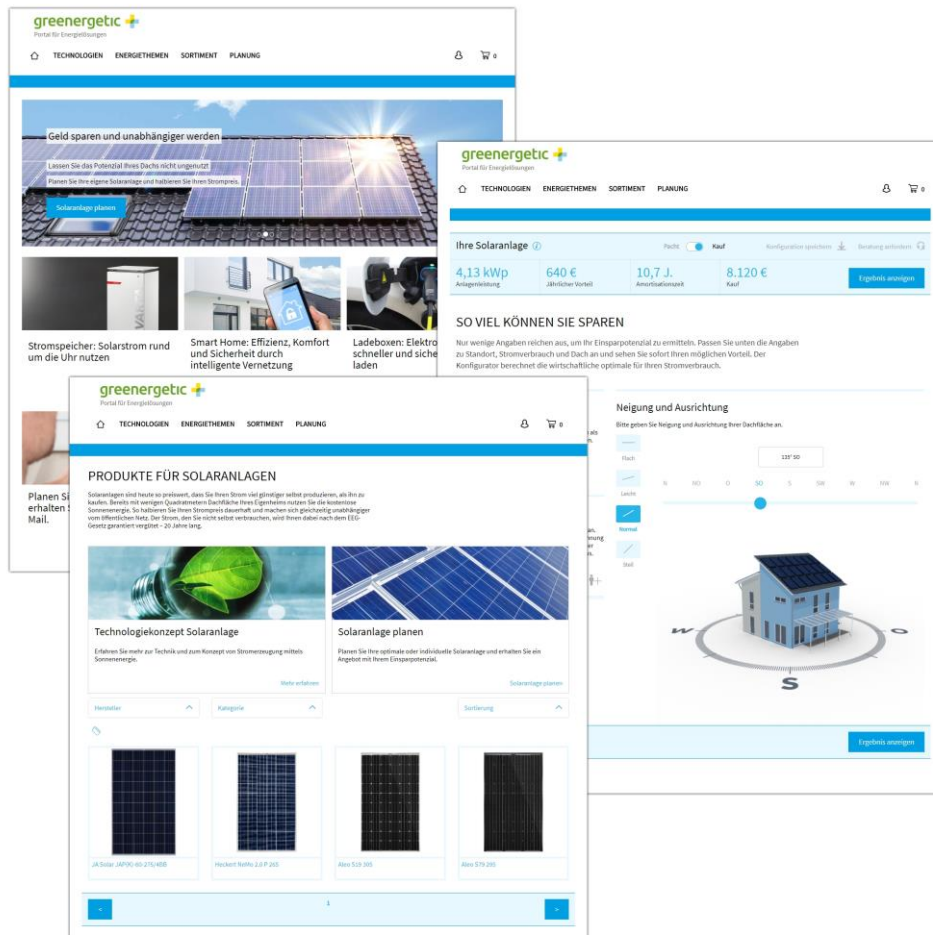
greenergetic
Portal für Energielösungen

TECHNOLOGIEN ENERGIETHEMEN SORTIMENT PLANUNG

0

Geld sparen und unabhängiger werden

Lassen Sie das Potenzial Ihres Dachs nicht ungenutzt

Planen Sie Ihre eigene Solaranlage und halbieren Sie Ihren Stromspreis.

Solaranlage planen

Stromspeicher: Solarstrom rund um die Uhr nutzen

Smart Home: Effizienz, Komfort und Sicherheit durch intelligente Vernetzung

Ladeboxen: Elektro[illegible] schneller und siche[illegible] laden

Planen Si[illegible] erhalten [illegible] Mail.

greenergetic
Portal für Energielösungen

TECHNOLOGIEN ENERGIETHEMEN SORTIMENT PLANUNG

0

Ihre Solaranlage

Pacht Kauf

Konfiguration speichern Beratung anfordern

| 4,13 kWp | 640 € | 10,7 J. | 8.120 € |
|---|---|---|---|
| Anlagenleistung | Jährlicher Vorteil | Amortisationszeit | Kauf |

Ergebnis anzeigen

SO VIEL KÖNNEN SIE SPAREN

Nur wenige Angaben reichen aus, um Ihr Einsparpotenzial zu ermitteln. Passen Sie unten die Angaben zu Standort, Stromverbrauch und Dach an und sehen Sie sofort Ihren möglichen Vorteil. Der Konfigurator berechnet die wirtschaftliche optimale für Ihren Stromverbrauch.

Neigung und Ausrichtung

Bitte geben Sie Neigung und Ausrichtung Ihrer Dachfläche an.

Flach
Leicht
Normal
Steil

135° SO

N NO O SO S SW W NW N

W O S

Ergebnis anzeigen

greenergetic
Portal für Energielösungen

TECHNOLOGIEN ENERGIETHEMEN SORTIMENT PLANUNG

0

PRODUKTE FÜR SOLARANLAGEN

Solaranlagen sind heute so preiswert, dass Sie Ihren Strom viel günstiger selbst produzieren, als ihn zu kaufen. Bereits mit wenigen Quadratmetern Dachfläche Ihres Eigenheims nutzen Sie die kostenlose Sonnenenergie. So halbieren Sie Ihren Strompreis dauerhaft und machen sich gleichzeitig unabhängiger vom öffentlichen Netz. Der Strom, den Sie nicht selbst verbrauchen, wird Ihnen dabei nach dem EEG-Gesetz garantiert vergütet – 20 Jahre lang.

Technologiekonzept Solaranlage

Erfahren Sie mehr zur Technik und zum Konzept von Stromerzeugung mittels Sonnenenergie.

Mehr erfahren

Solaranlage planen

Planen Sie Ihre optimale oder individuelle Solaranlage und erhalten Sie ein Angebot mit Ihrem Einsparpotenzial.

Solaranlage planen

Hersteller
Kategorie
Sortierung

JA Solar JAP(K) 60-275/4BB
Heckert NeMo 2.0 P 265
Aleo S19 300
Aleo S79 265

1